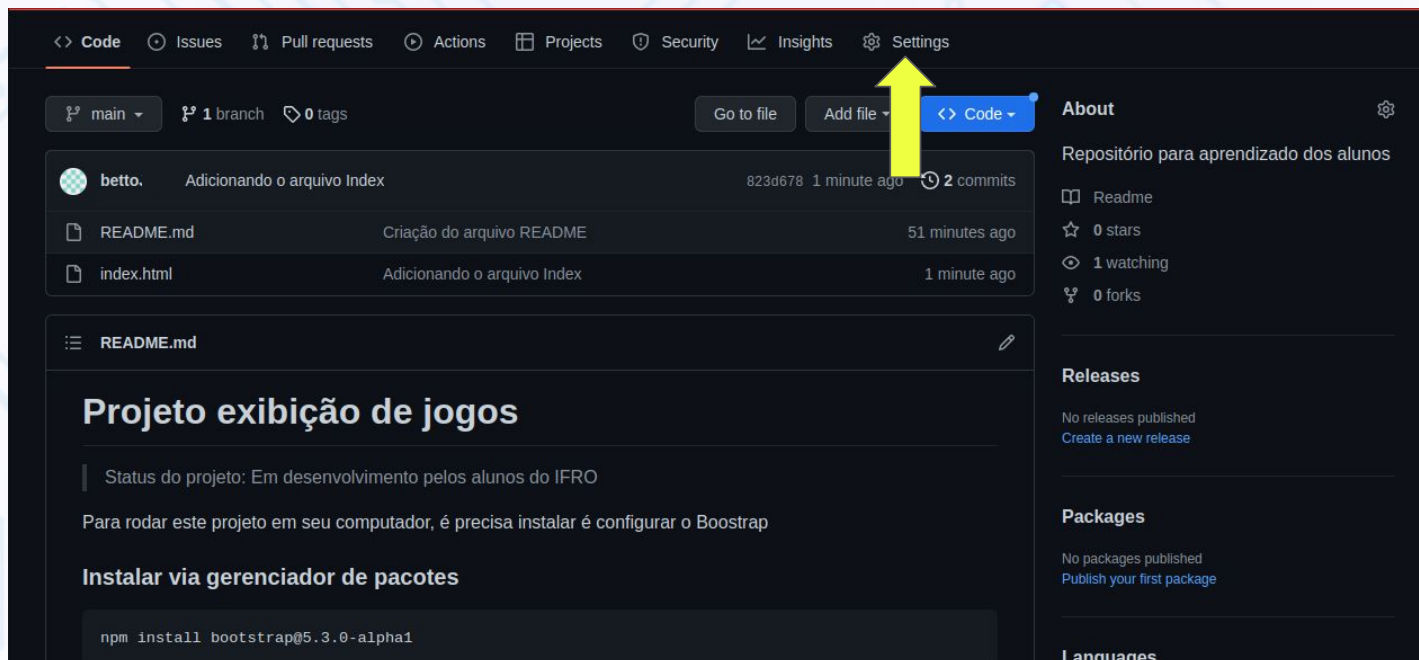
<> Code Issues Pull requests Actions Projects Security Insights Settings

main 1 branch 0 tags Go to file Add file <> Code

About

Repositório para aprendizado dos alunos

Readme
0 stars
1 watching
0 forks

betto. Adicionando o arquivo Index 823d678 1 minute ago 2 commits

| | | |
|---|---|---|
| README.md | Criação do arquivo README | 51 minutes ago |
| index.html | Adicionando o arquivo Index | 1 minute ago |

README.md

# Projeto exibição de jogos

Status do projeto: Em desenvolvimento pelos alunos do IFRO

Para rodar este projeto em seu computador, é precisa instalar é configurar o Boostrap

## Instalar via gerenciador de pacotes

npm install bootstrap@5.3.0-alpha1

Releases

No releases published
Create a new release

Packages

No packages published
Publish your first package

Languages